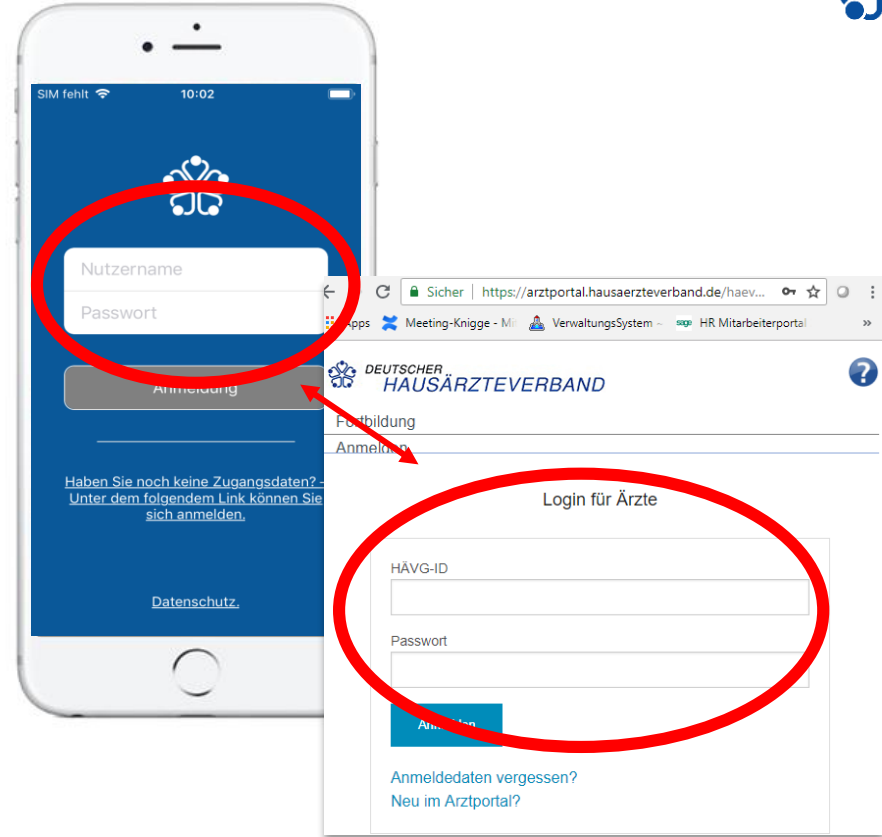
SIM fehlt 10:02

Nutzername

Passwort

Anmeldung

Haben Sie noch keine Zugangsdaten? - Unter dem folgendem Link können Sie sich anmelden.

Datenschutz.

Sicher | https://arztportal.hausaerzteverband.de/haev...

Apps Meeting-Knigge - Mi VerwaltungsSystem HR Mitarbeiterportal »

DEUTSCHER HAUSÄRZTEVERBAND

Fortbildung

Anmelden

Login für Ärzte

HÄVG-ID

Passwort

Anmelden

Anmeldedaten vergessen?

Neu im Arztportal?